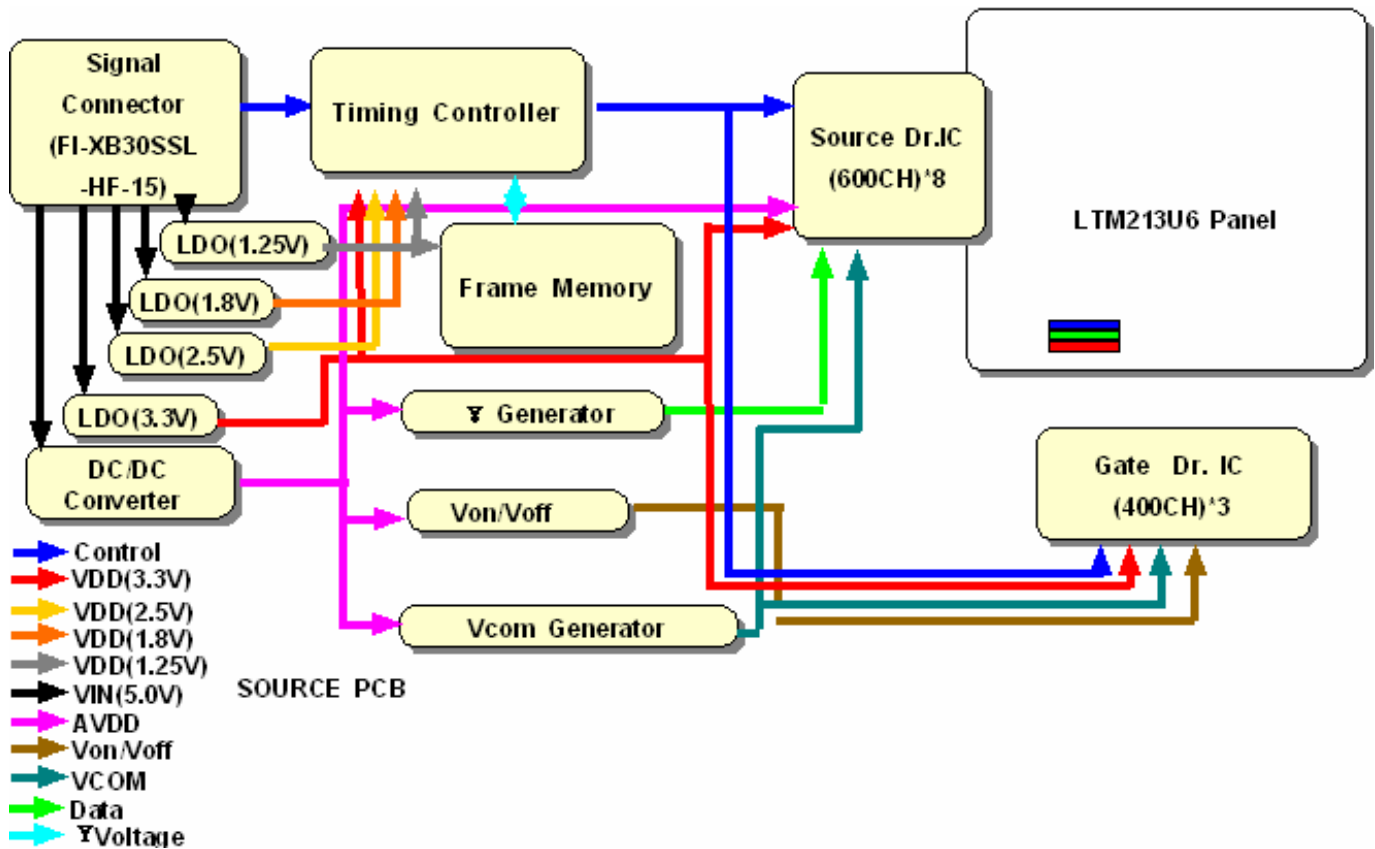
Signal Connector (FI-XB30SSL -HF-15)

Timing Controller

Source Dr.IC (600CH)*8

LTM213U6 Panel

LDO(1.25V)

Frame Memory

LDO(1.8V)

LDO(2.5V)

LDO(3.3V)

ɣ Generator

DC/DC Converter

Gate Dr. IC (400CH)*3

Von/Voff

Vcom Generator

Control
VDD(3.3V)
VDD(2.5V)
VDD(1.8V)
VDD(1.25V)
VIN(5.0V)
AVDD
Von/Voff
VCOM
Data
ɣVoltage

SOURCE PCB